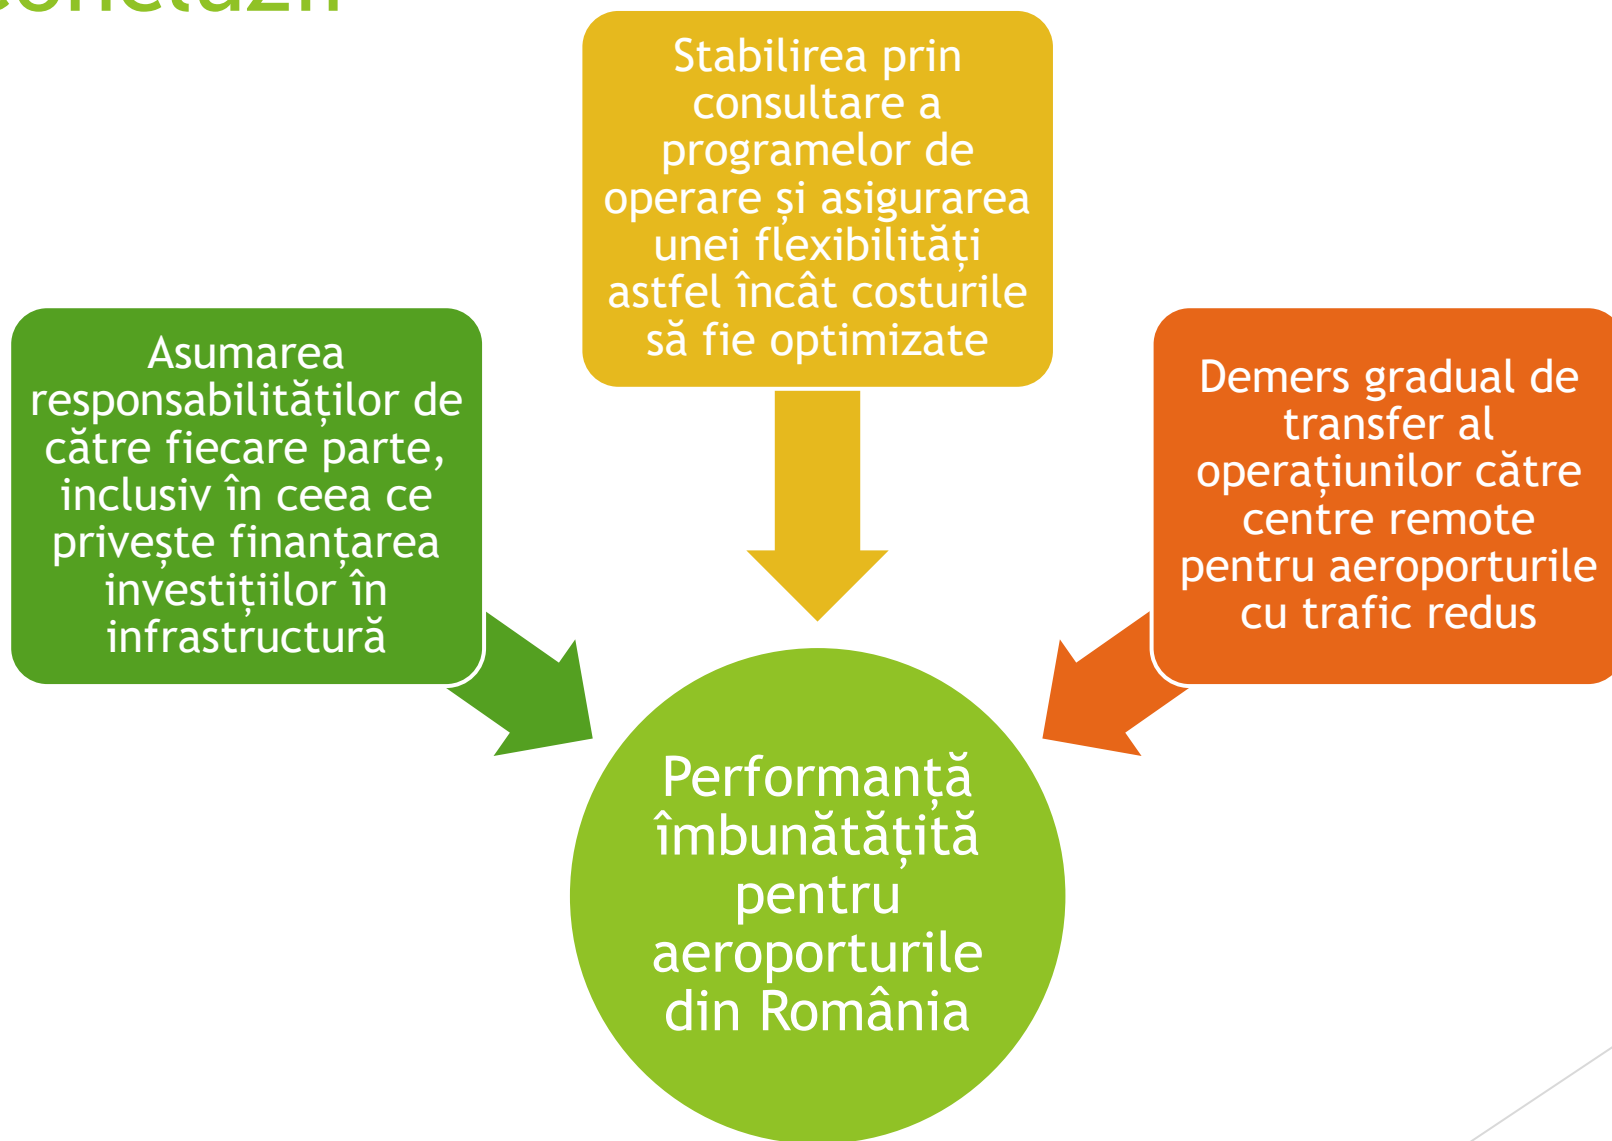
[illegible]

Stabilirea prin consultare a programelor de operare și asigurarea unei flexibilități astfel încât costurile să fie optimizate

Asumarea responsabilităților de către fiecare parte, inclusiv în ceea ce privește finanțarea investițiilor în infrastructură

Demers gradual de transfer al operațiunilor către centre remote pentru aeroporturile cu trafic redus

Performanță îmbunătățită pentru aeroporturile din România